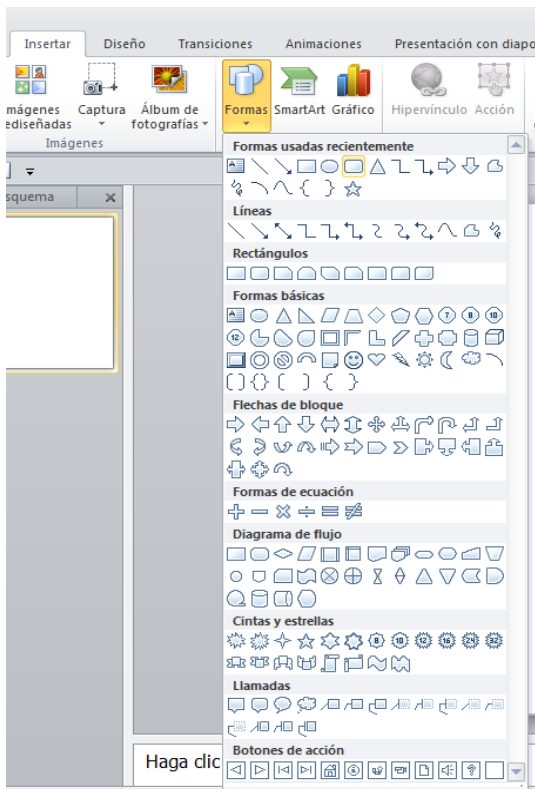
Insertar
Diseño
Transiciones
Animaciones
Presentación con diapo

mágenes ediseñadas
Captura
Álbum de fotografías
Formas
SmartArt
Gráfico
Hipervínculo
Acción
Imágenes

squema

Formas usadas recientemente
Líneas
Rectángulos
Formas básicas
Flechas de bloque
Formas de ecuación
Diagrama de flujo
Cintas y estrellas
Llamadas
Botones de acción

Haga clic